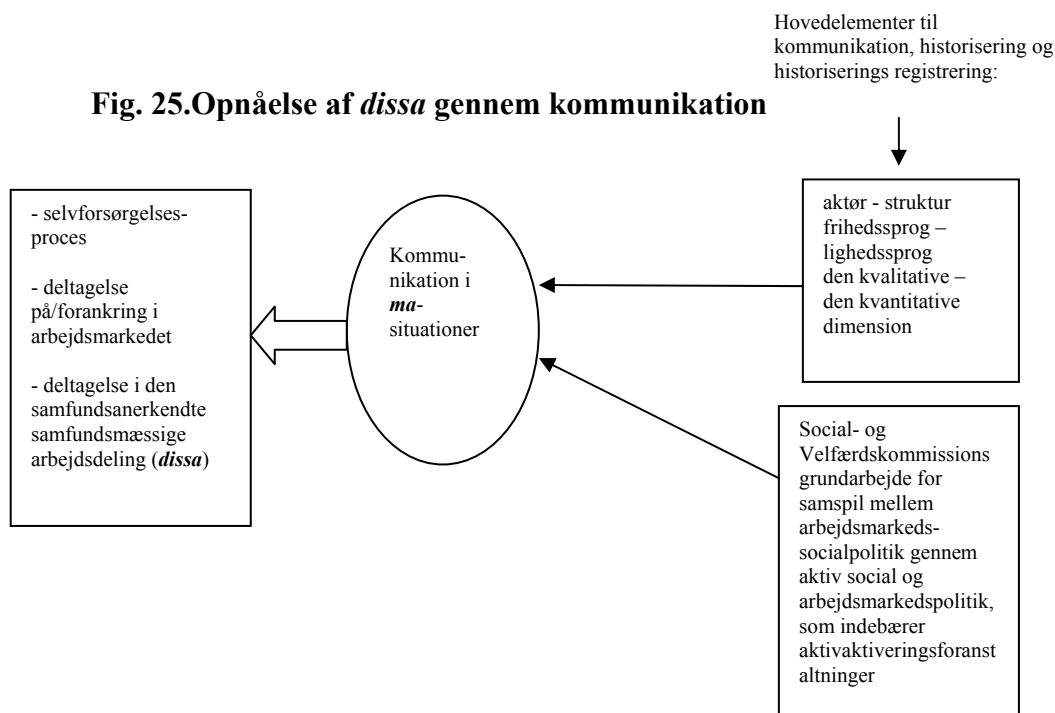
Hovedelementer til kommunikation, historisering og historiserings registrering:

Fig. 25.Opnåelse af dissa gennem kommunikation

- selvforsørgelsesproces

- deltagelse på/forankring i arbejdsmarkedet

- deltagelse i den samfundsanerkendte samfundsmæssige arbejdsdeling (dissa)

Kommunikation i ma-situationer

aktør - struktur
frihedssprog – lighedssprog
den kvalitative – den kvantitative dimension

Social- og Velfærdskommissions grundarbejde for samspil mellem arbejdsmarkeds-socialpolitik gennem aktiv social og arbejdsmarkedspolitik, som indebærer aktivaktiveringsforanstaltninger